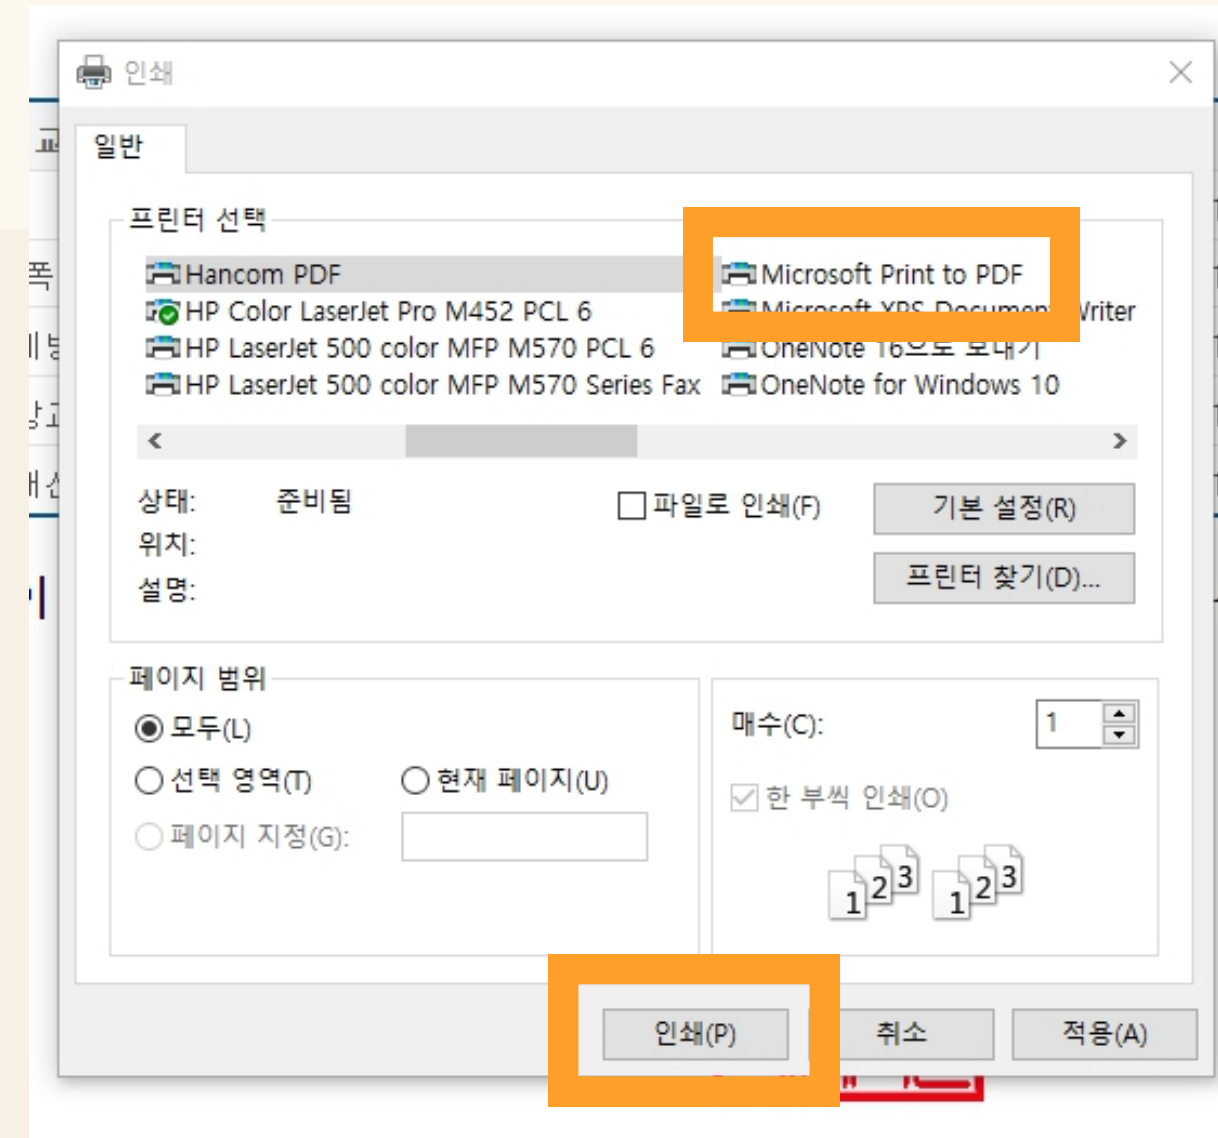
인쇄

일반

프린터 선택

Hancom PDF
HP Color LaserJet Pro M452 PCL 6
HP LaserJet 500 color MFP M570 PCL 6
HP LaserJet 500 color MFP M570 Series Fax

Microsoft Print to PDF
Microsoft XPS Document Writer
OneNote 16으로 보내기
OneNote for Windows 10

상태: 준비됨
위치:
설명:

파일로 인쇄(F)
기본 설정(R)
프린터 찾기(D)...

페이지 범위
모두(L)
선택 영역(T)
현재 페이지(U)
페이지 지정(G):

매수(C): 1
한 부씩 인쇄(O)
1 2 3 1 2 3

인쇄(P)
취소
적용(A)